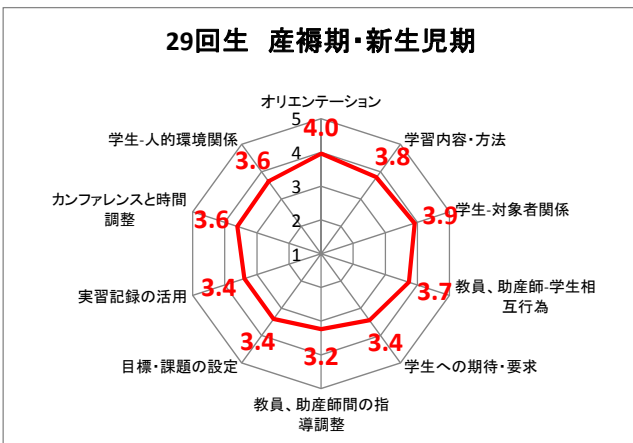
29回生　産褥期・新生児期

オリエンテーション
5
4.0
4
3
2
1
学習内容・方法
3.8
学生-対象者関係
3.9
教員、助産師-学生相互行為
3.7
学生への期待・要求
3.4
教員、助産師間の指導調整
3.2
目標・課題の設定
3.4
実習記録の活用
3.4
カンファレンスと時間調整
3.6
学生-人的環境関係
3.6